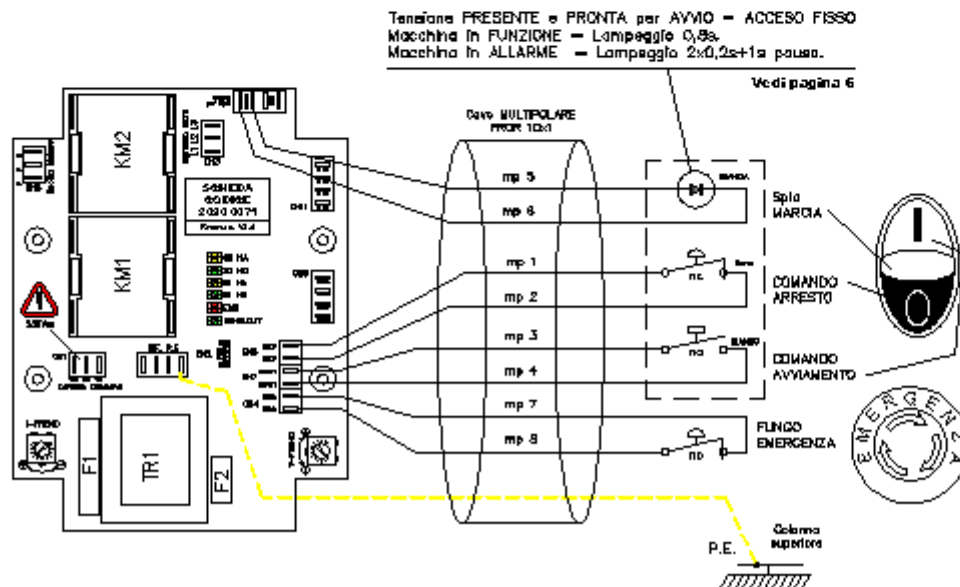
Tensione PRESENTE e PRONTA per AVVIO = ACCESO FISSO
Macchina in FUNZIONE = Lampeggio 0,5s.
Macchina in ALLARME = Lampeggio 2x0,2s+1s pausa.

Vedi pagina 6

Cavo MULTIPOLARE
FROR 10x1

KM2

KM1

SCHEDA
CODICE
2020 0071

TR1

F1

F2

mp 5
mp 6
mp 1
mp 2
mp 3
mp 4
mp 7
mp 8

Spia
MARCIA

COMANDO
ARRESTO

COMANDO
AVVIAMENTO

FUNGO
EMERGENZA

nc
no
no

EMERGENZA

P.E.

Colonna
superiore